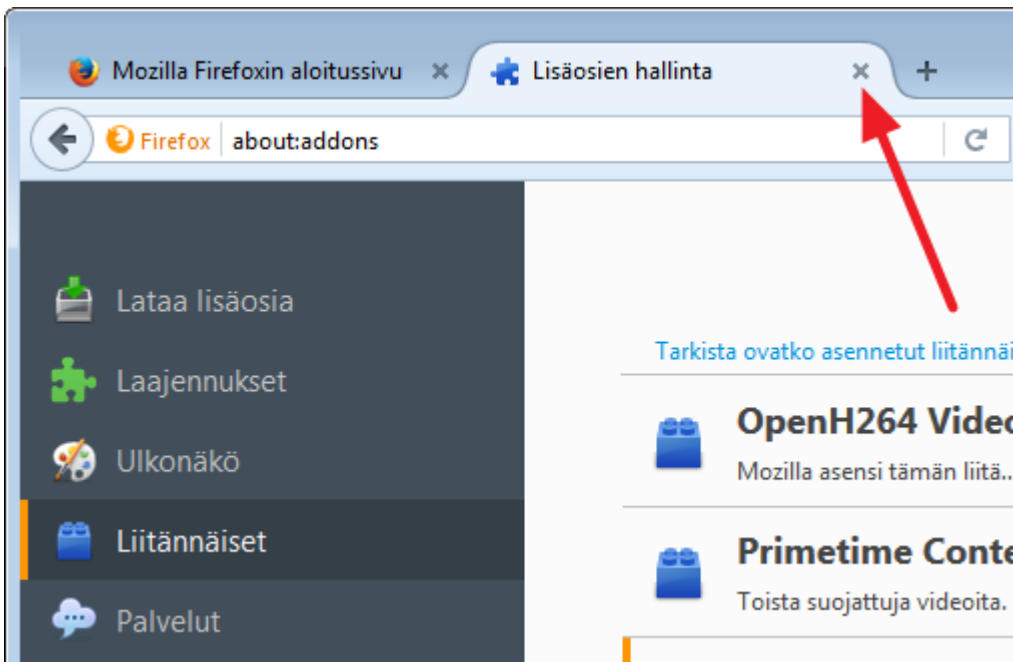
Mozilla Firefoxin aloitussivu ×
Lisäosien hallinta ×
+

Firefox about:addons

Lataa lisäosia
Laajennukset
Ulkonäkö
Liitännäiset
Palvelut

Tarkista ovatko asennetut liitännäi

OpenH264 Vide
Mozilla asensi tämän liitä...

Primetime Conte
Toista suojattuja videoita.